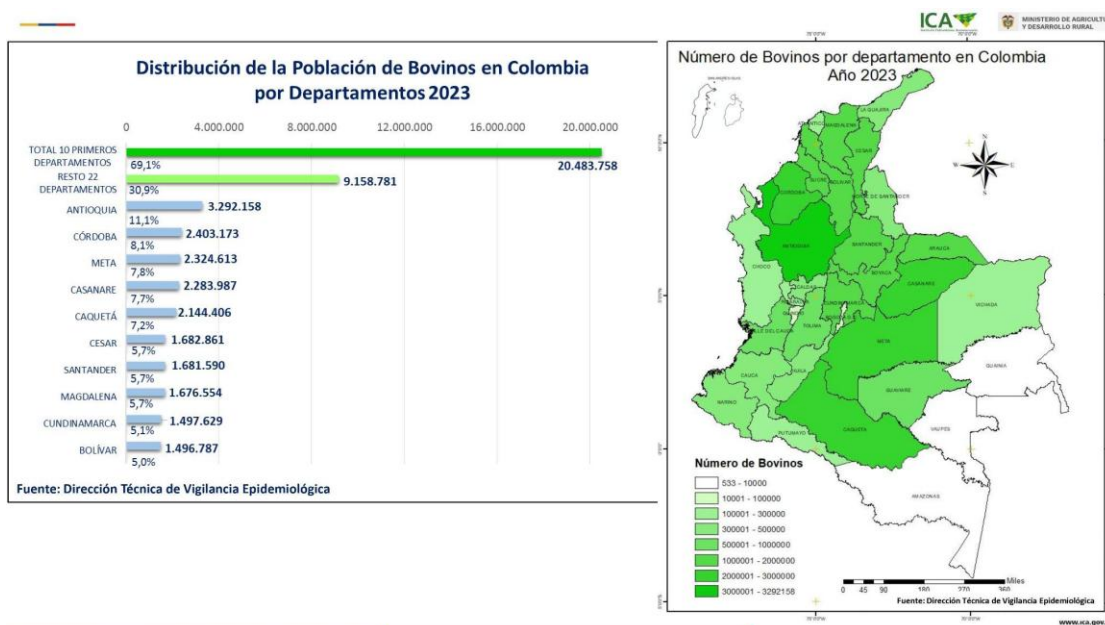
ICA
MINISTERIO DE AGRICULTURA Y DESARROLLO RURAL

Distribución de la Población de Bovinos en Colombia por Departamentos 2023

0 4.000.000 8.000.000 12.000.000 16.000.000 20.000.000

| Departamento | Bovinos | % |
|---|---|---|
| TOTAL 10 PRIMEROS DEPARTAMENTOS | 20.483.758 | 69,1% |
| RESTO 22 DEPARTAMENTOS | 9.158.781 | 30,9% |
| ANTIOQUIA | 3.292.158 | 11,1% |
| CÓRDOBA | 2.403.173 | 8,1% |
| META | 2.324.613 | 7,8% |
| CASANARE | 2.283.987 | 7,7% |
| CAQUETÁ | 2.144.406 | 7,2% |
| CESAR | 1.682.861 | 5,7% |
| SANTANDER | 1.681.590 | 5,7% |
| MAGDALENA | 1.676.554 | 5,7% |
| CUNDINAMARCA | 1.497.629 | 5,1% |
| BOLÍVAR | 1.496.787 | 5,0% |

Fuente: Dirección Técnica de Vigilancia Epidemiológica

Número de Bovinos por departamento en Colombia
Año 2023

LA GUAJIRA
MAGDALENA
CESAR
CORDOBA
NORTE DE SANTANDER
ANTIOQUIA
SANTANDER
ARAUCA
CHOCO
BOYACA
CASANARE
VICHADA
CALDAS
CUNDINAMARCA
TOLIMA
VALLE DEL CAUCA
META
CAUCA
HUILA
GUAINIA
NARIÑO
GUAVIARE
PUTUMAYO
VAUPES
CAQUETA
AMAZONAS

N
S
E
W

Número de Bovinos
533 - 10000
10001 - 100000
100001 - 300000
300001 - 500000
500001 - 1000000
1000001 - 2000000
2000001 - 3000000
3000001 - 3292158

0 45 90 180 270 360
Miles

Fuente: Dirección Técnica de Vigilancia Epidemiológica

www.ica.gov.co